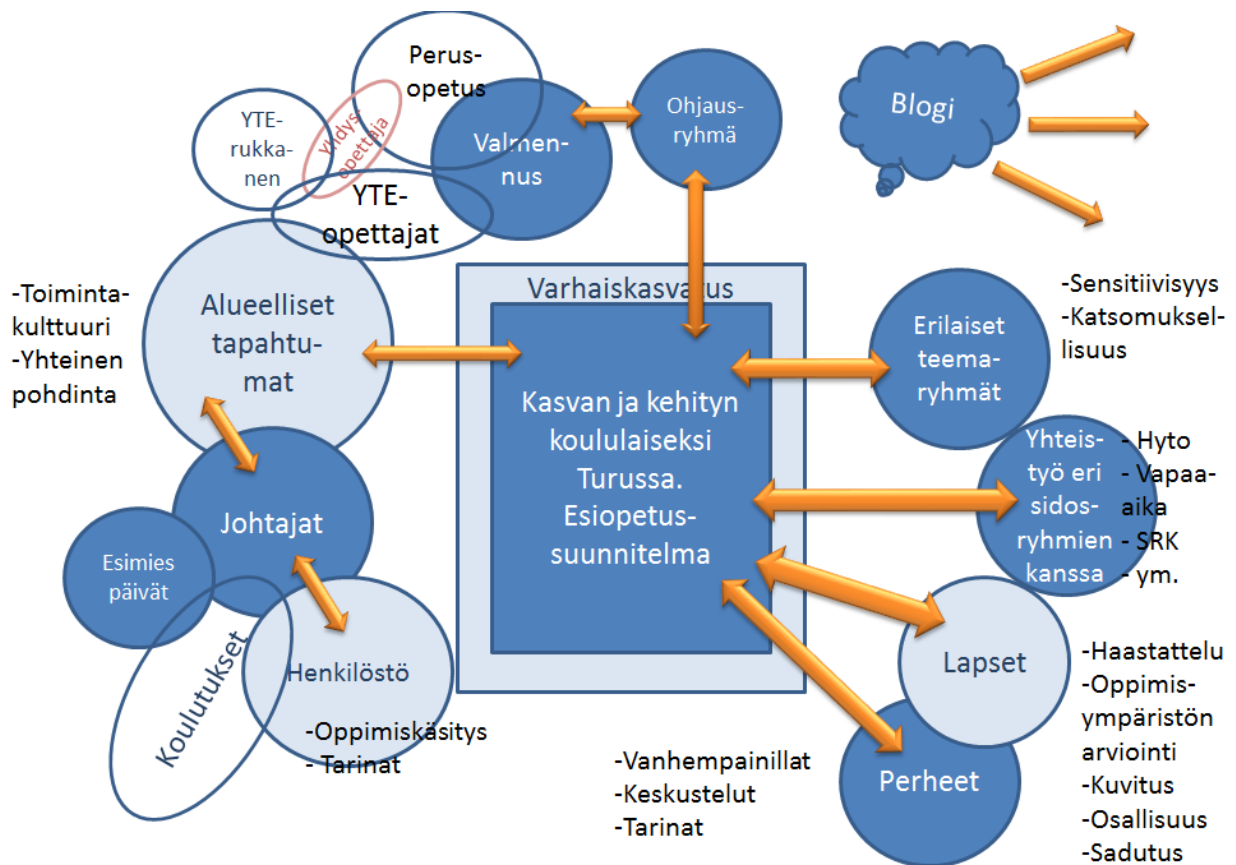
Perusopetus

YTE-rukkanen

yhdysopettaja

Valmennus

YTE-opettajat

Ohjausryhmä

Blogi

-Toimintakulttuuri
-Yhteinen pohdinta

Alueelliset tapahtumat

Varhaiskasvatus

Kasvan ja kehityn koululaiseksi Turussa. Esiopetussuunnitelma

-Sensitiivisyys
-Katsomuksellisuus

Erilaiset teemaryhmät

Yhteistyö eri sidosryhmien kanssa

- Hyto
- Vapaa-aika
- SRK
- ym.

Johtajat

Esimies päivät

Koulutukset

Henkilöstö

-Oppimiskäsitys
- Tarinat

Lapset

-Haastattelu
-Oppimisympäristön arviointi
-Kuvitus
-Osallisuus
-Sadutus

Perheet

-Vanhempainillat
-Keskustelut
-Tarinat